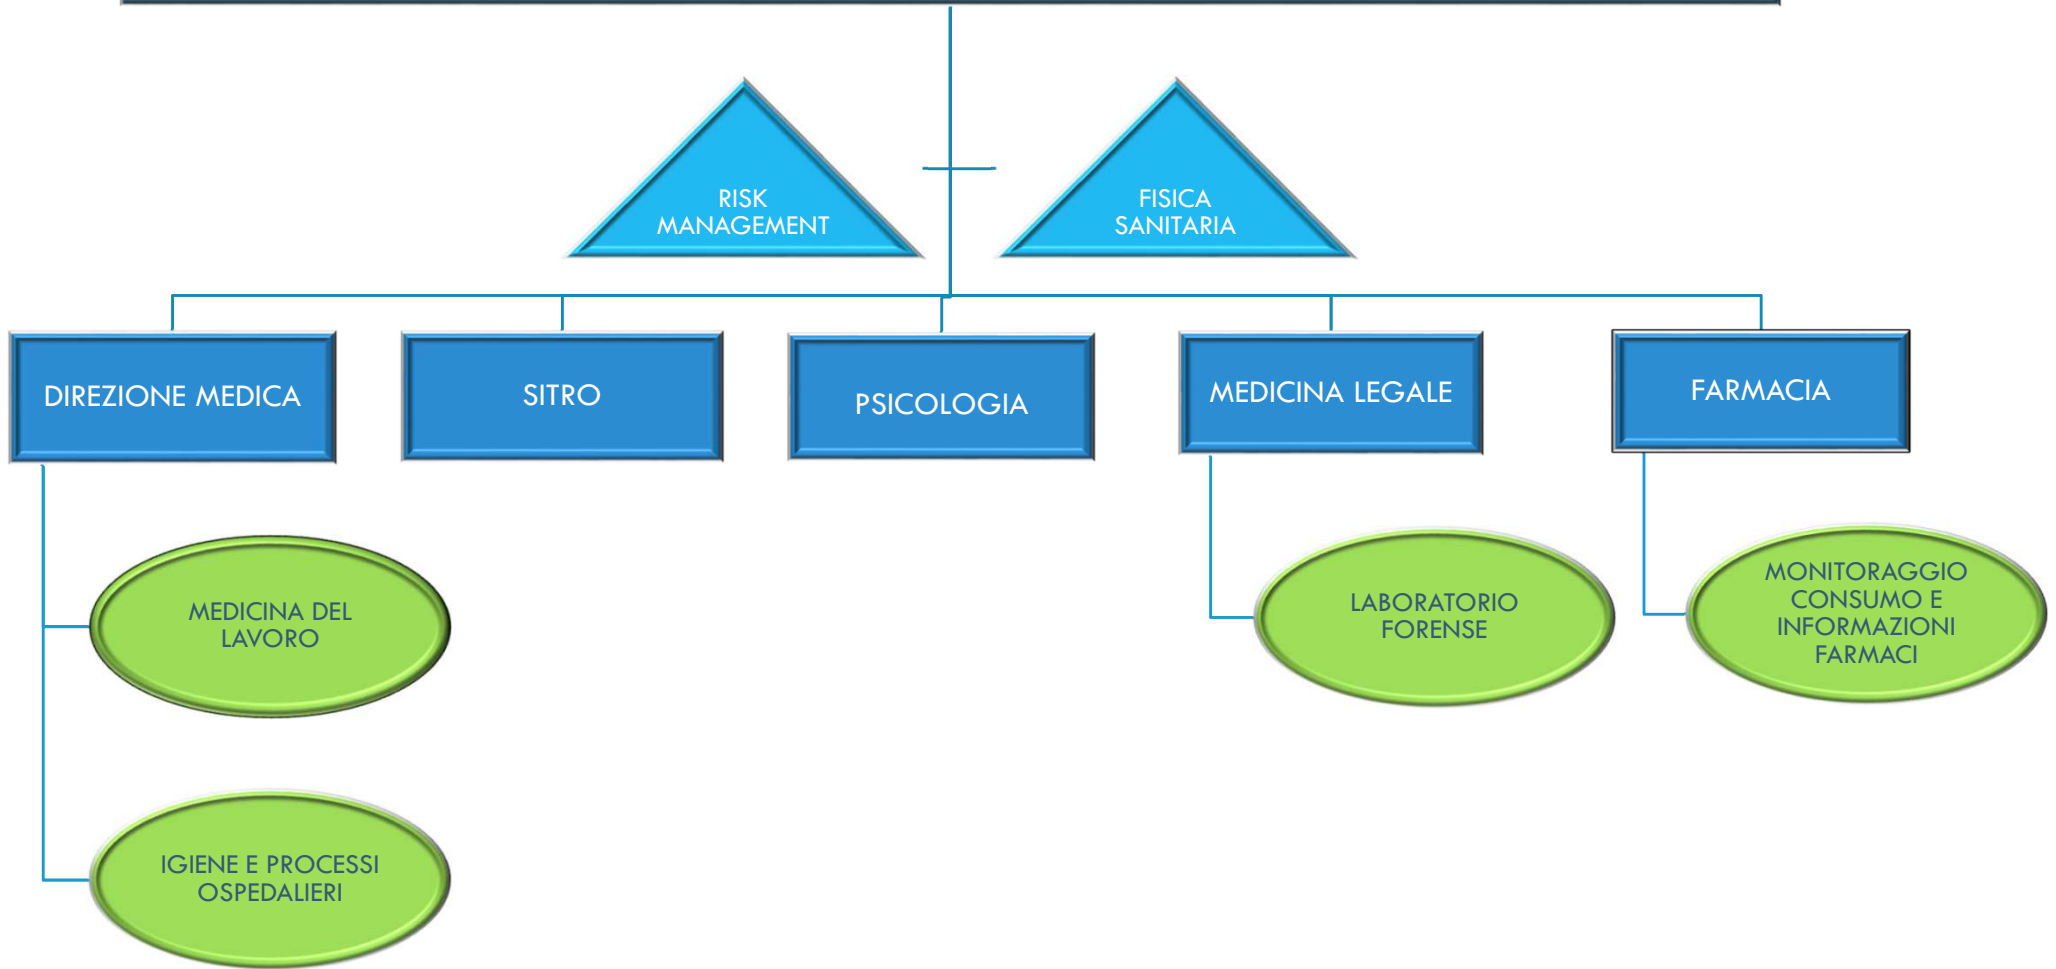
RISK MANAGEMENT

FISICA SANITARIA

DIREZIONE MEDICA

SITRO

PSICOLOGIA

MEDICINA LEGALE

FARMACIA

MEDICINA DEL LAVORO

IGIENE E PROCESSI OSPEDALIERI

LABORATORIO FORENSE

MONITORAGGIO CONSUMO E INFORMAZIONI FARMACI